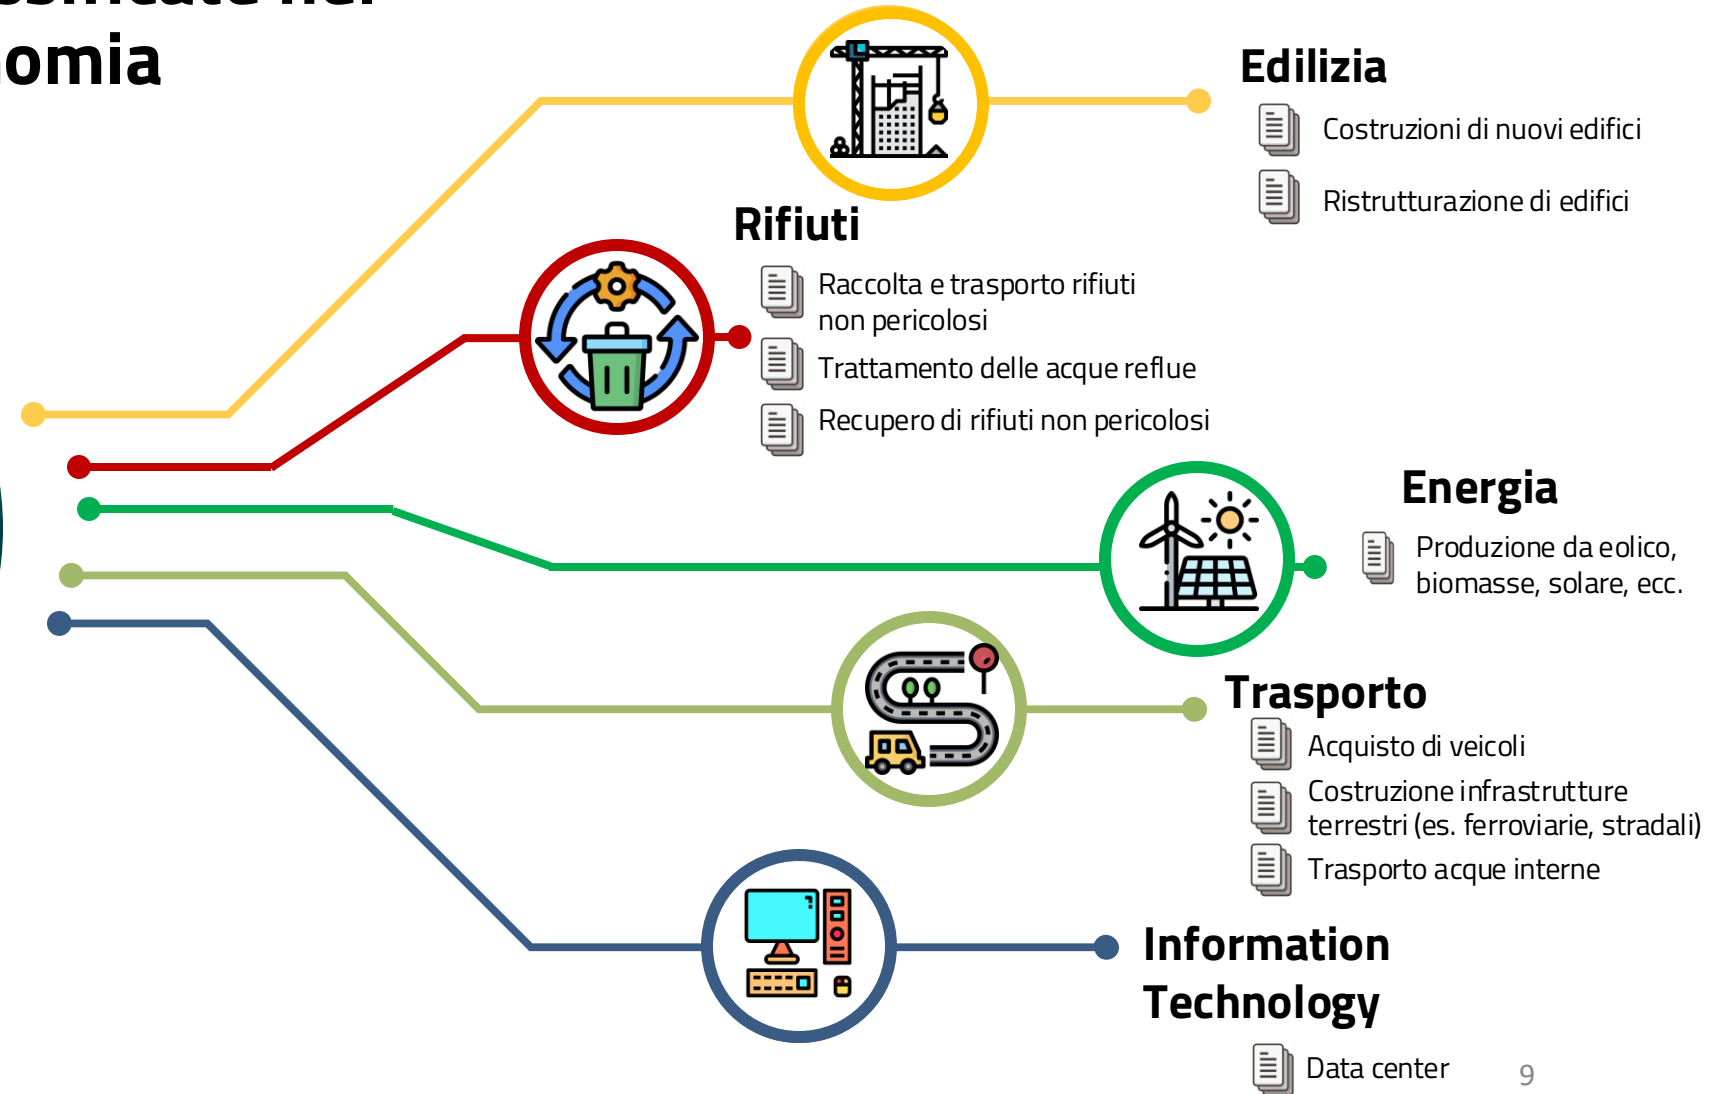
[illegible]
omia

Edilizia

Costruzioni di nuovi edifici

Ristrutturazione di edifici

Rifiuti

Raccolta e trasporto rifiuti non pericolosi

Trattamento delle acque reflue

Recupero di rifiuti non pericolosi

Energia

Produzione da eolico, biomasse, solare, ecc.

Trasporto

Acquisto di veicoli

Costruzione infrastrutture terrestri (es. ferroviarie, stradali)

Trasporto acque interne

Information Technology

Data center

9